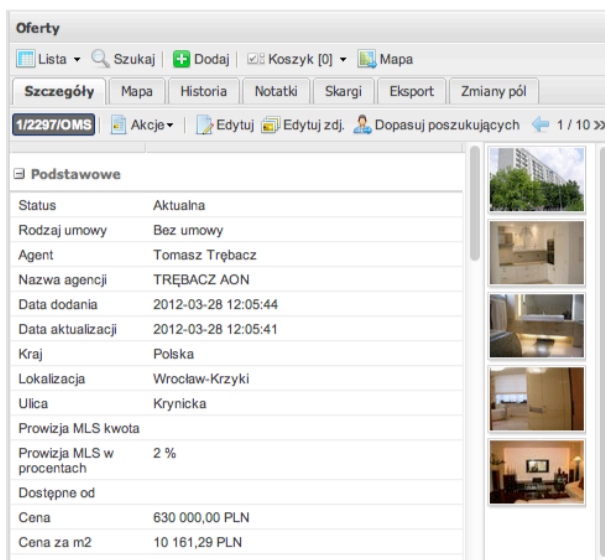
Oferty

Lista ▾ Szukaj | Dodaj | Koszyk [0] ▾ Mapa

Szczegóły | Mapa | Historia | Notatki | Skargi | Eksport | Zmiany pól

1/2297/OMS | Akcje ▾ | Edytuj | Edytuj zdj. | Dopasuj poszukujących | 1 / 10 »

⊟ Podstawowe

| | |
|---|---|
| Status | Aktualna |
| Rodzaj umowy | Bez umowy |
| Agent | Tomasz Trębacz |
| Nazwa agencji | TRĘBACZ AON |
| Data dodania | 2012-03-28 12:05:44 |
| Data aktualizacji | 2012-03-28 12:05:41 |
| Kraj | Polska |
| Lokalizacja | Wrocław-Krzyki |
| Ulica | Krynicka |
| Prowizja MLS kwota | |
| Prowizja MLS w procentach | 2 % |
| Dostępne od | |
| Cena | 630 000,00 PLN |
| Cena za m2 | 10 161,29 PLN |